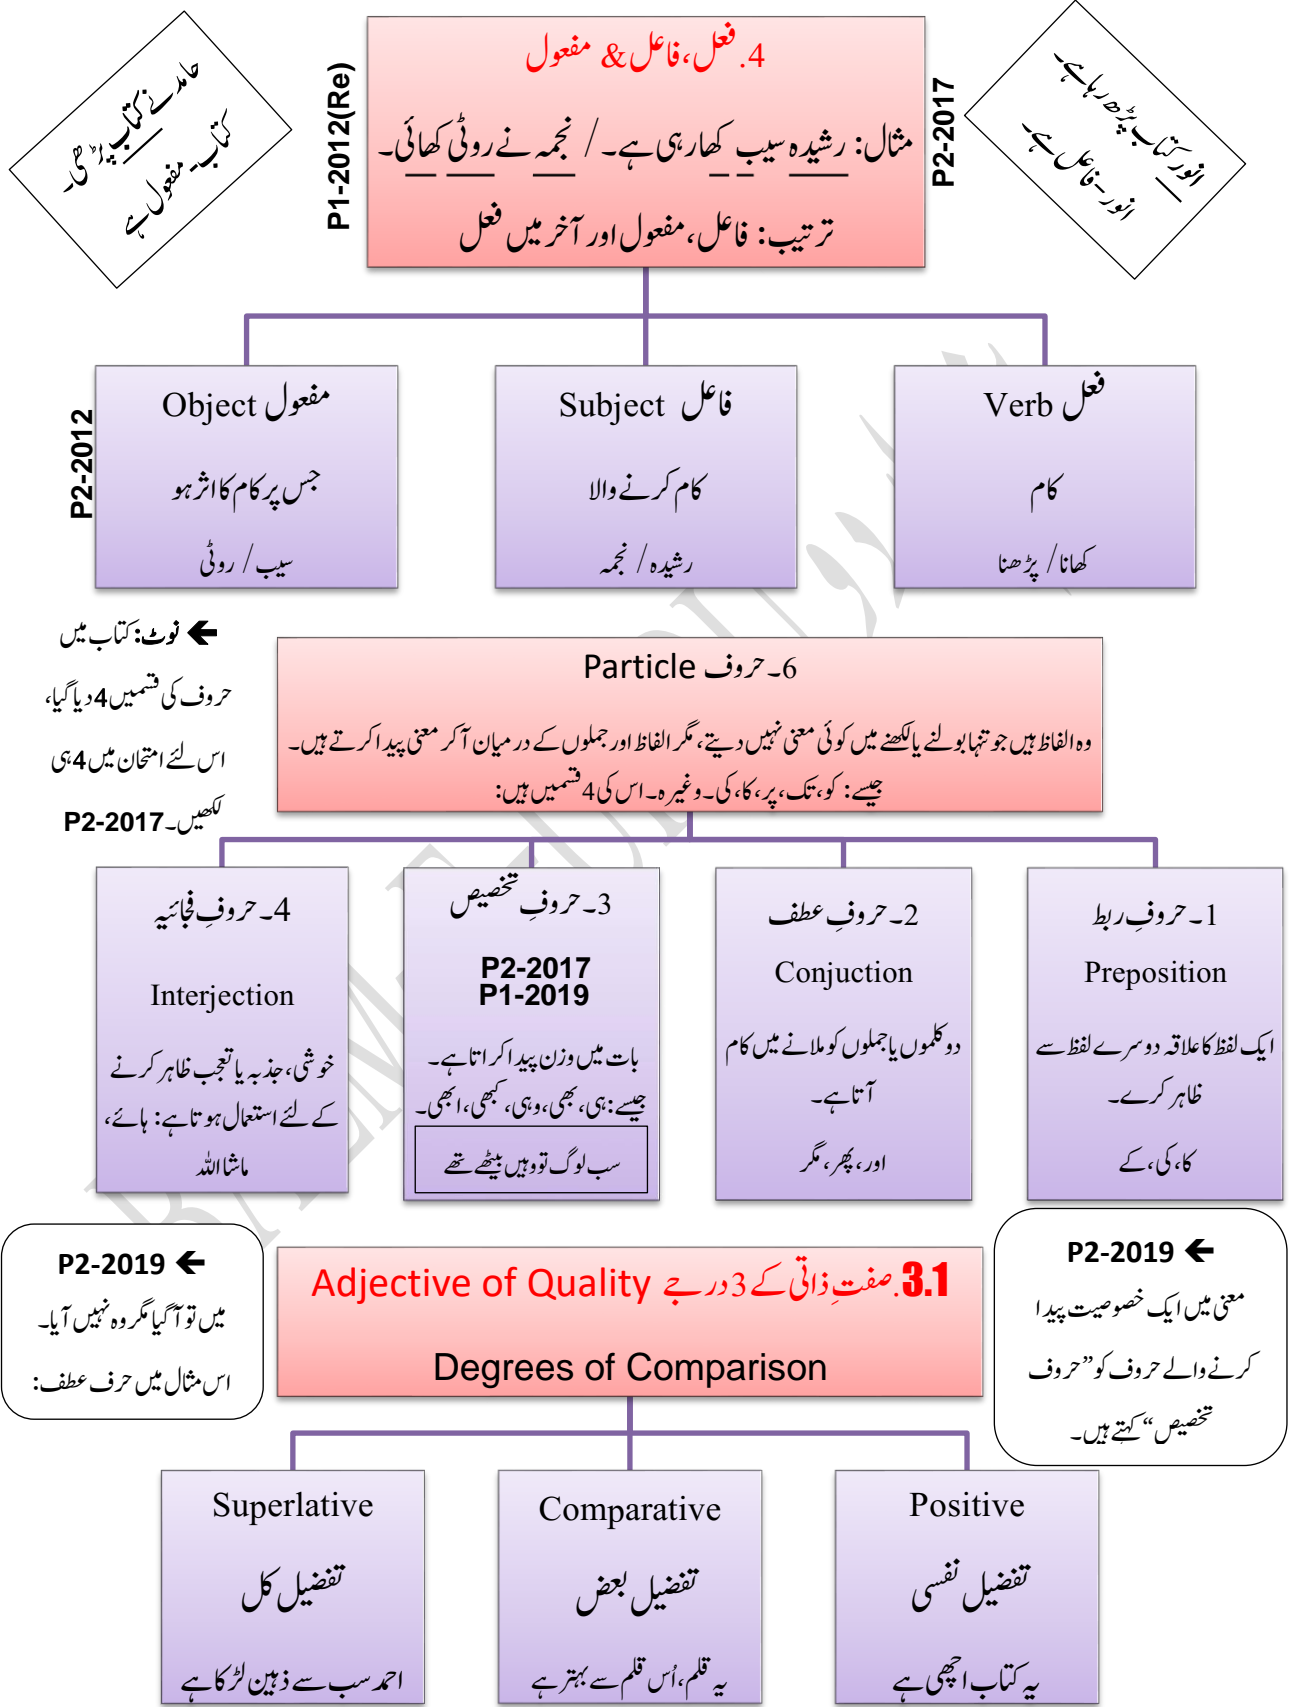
حامد نے کتاب پڑھی۔
کتاب۔ مفعول ہے

P1-2012(Re)

4. فعل، فاعل & مفعول

مثال: رشیدہ سیب کھا رہی ہے۔ / نجمہ نے روٹی کھائی۔

ترتیب: فاعل، مفعول اور آخر میں فعل

P2-2017

انور کتاب پڑھ رہا ہے۔
انور۔ فاعل ہے۔

P2-2012

Object مفعول
جس پر کام کا اثر ہو
سیب / روٹی

Subject فاعل
کام کرنے والا
رشیدہ / نجمہ

Verb فعل
کام
کھانا / پڑھنا

نوٹ: کتاب میں حروف کی قسمیں 4 دیا گیا، اس لئے امتحان میں 4 ہی لکھیں۔ P2-2017

6۔ حروف Particle

وہ الفاظ ہیں جو تنہا بولنے یا لکھنے میں کوئی معنی نہیں دیتے، مگر الفاظ اور جملوں کے درمیان آکر معنی پیدا کرتے ہیں۔
جیسے: کو، تک، پر، کا، کی۔ وغیرہ۔ اس کی 4 قسمیں ہیں:

4۔ حروفِ فجائیہ
Interjection
خوشی، جذبہ یا تعجب ظاہر کرنے کے لئے استعمال ہوتا ہے: ہائے، ماشاللہ

3۔ حروفِ تخصیص
P2-2017
P1-2019
بات میں وزن پیدا کراتا ہے۔
جیسے: ہی، بھی، وہی، کبھی، ابھی۔
سب لوگ تو وہیں بیٹھے تھے

2۔ حروفِ عطف
Conjuction
دو کلموں یا جملوں کو ملانے میں کام آتا ہے۔
اور، پھر، مگر

1۔ حروفِ ربط
Preposition
ایک لفظ کا علاقہ دوسرے لفظ سے ظاہر کرے۔
کا، کی، کے

P2-2019
میں تو آ گیا مگر وہ نہیں آیا۔
اس مثال میں حرف عطف:

3.1 صفتِ ذاتی کے 3 درجے Adjective of Quality
Degrees of Comparison

P2-2019
معنی میں ایک خصوصیت پیدا کرنے والے حروف کو "حروف تخصیص" کہتے ہیں۔

Superlative
تفضیل کل
احمد سب سے ذہین لڑکا ہے

Comparative
تفضیل بعض
یہ قلم، اُس قلم سے بہتر ہے

Positive
تفضیل نفسی
یہ کتاب اچھی ہے